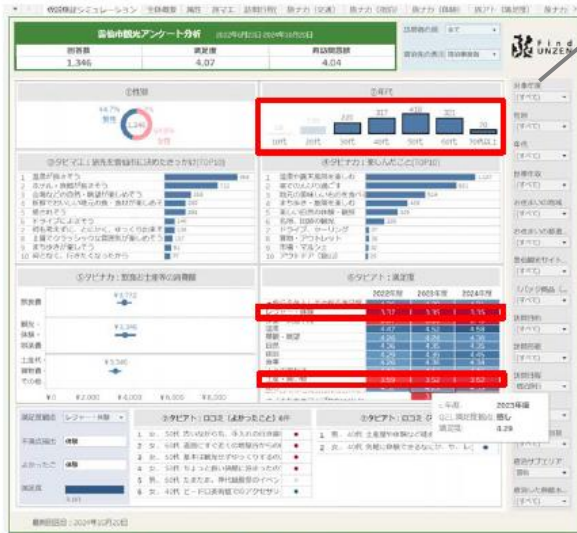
雲仙市観光アンケート分析 (2022年4月1日～2024年10月21日)

| 回答数 | 満足度 | 再訪問意欲 |
|---|---|---|
| 1,346 | 4.07 | 4.04 |

①性別

男性

②年代

10代 20代 30代 40代 50代 60代 70代以上

③タビマエ：旅先を雲仙市に決めたきっかけ(TOP10)

1 温泉が良さそう
2 ホテル・旅館が良さそう
3 自然などの名所・景観が楽しめそう
4 新鮮でおいしい料理・食材が楽しめそう
5 親子おかさ
6 ドライブによさそう
7 好きな人と、どこかに、ゆっくり出来そう
8 土産やクラフトショップ巡りが楽しめそう
9 まちなみが楽しそう
10 のどかな、行きたくなったから

④タビナカ：楽しんだこと(TOP10)

1 温泉や露天風呂を楽しむ
2 宿でのんびり過ごす
3 現地の景観を楽しむ
4 まちなみ・散策を楽しむ
5 楽しい名所の体験・観賞
6 名所・旧跡の観光
7 ドライブ・ツーリング
8 買物・アウトレット
9 宿泊・マルシェ
10 アウトドア(遊ぶ)

⑤タビナカ：現地での土産等の消費額

宿泊費
観光・体験・飲食費
土産代・買物費・その他

¥0 ¥2,000 ¥4,000 ¥6,000 ¥8,000

⑥タビアト：満足度

2022年度 2023年度 2024年度

温泉
景観・風景
自然
食事

満足度観点 レジャー・体験
不満点抽出
よかった点 体験
満足度

⑦タビアト：口コミ（よかったこと）

⑧タビアト：口コミ

2023年度
感じ
4.29

最終更新日：2024年10月21日

Find UNZEN